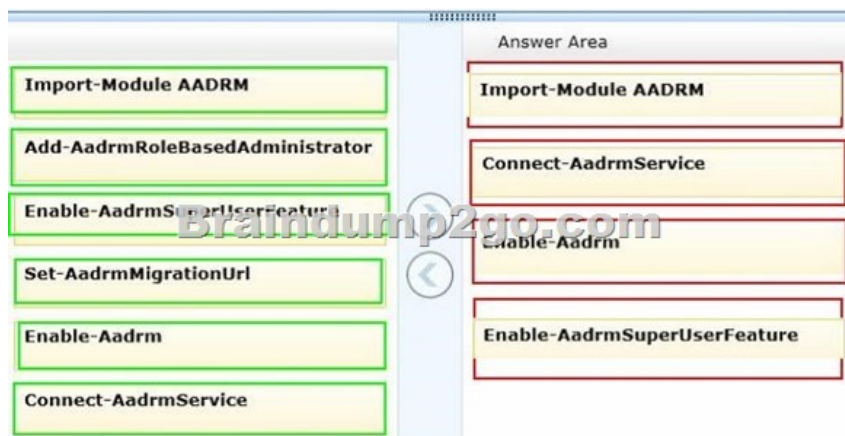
Import-Module AADRM

Add-AadrmRoleBasedAdministrator

Enable-AadrmSuperUserFeature

Set-AadrmMigrationUrl

Enable-Aadrm

Connect-AadrmService

Answer Area

Import-Module AADRM

Connect-AadrmService

Enable-Aadrm

Enable-AadrmSuperUserFeature

Braindump2go.com